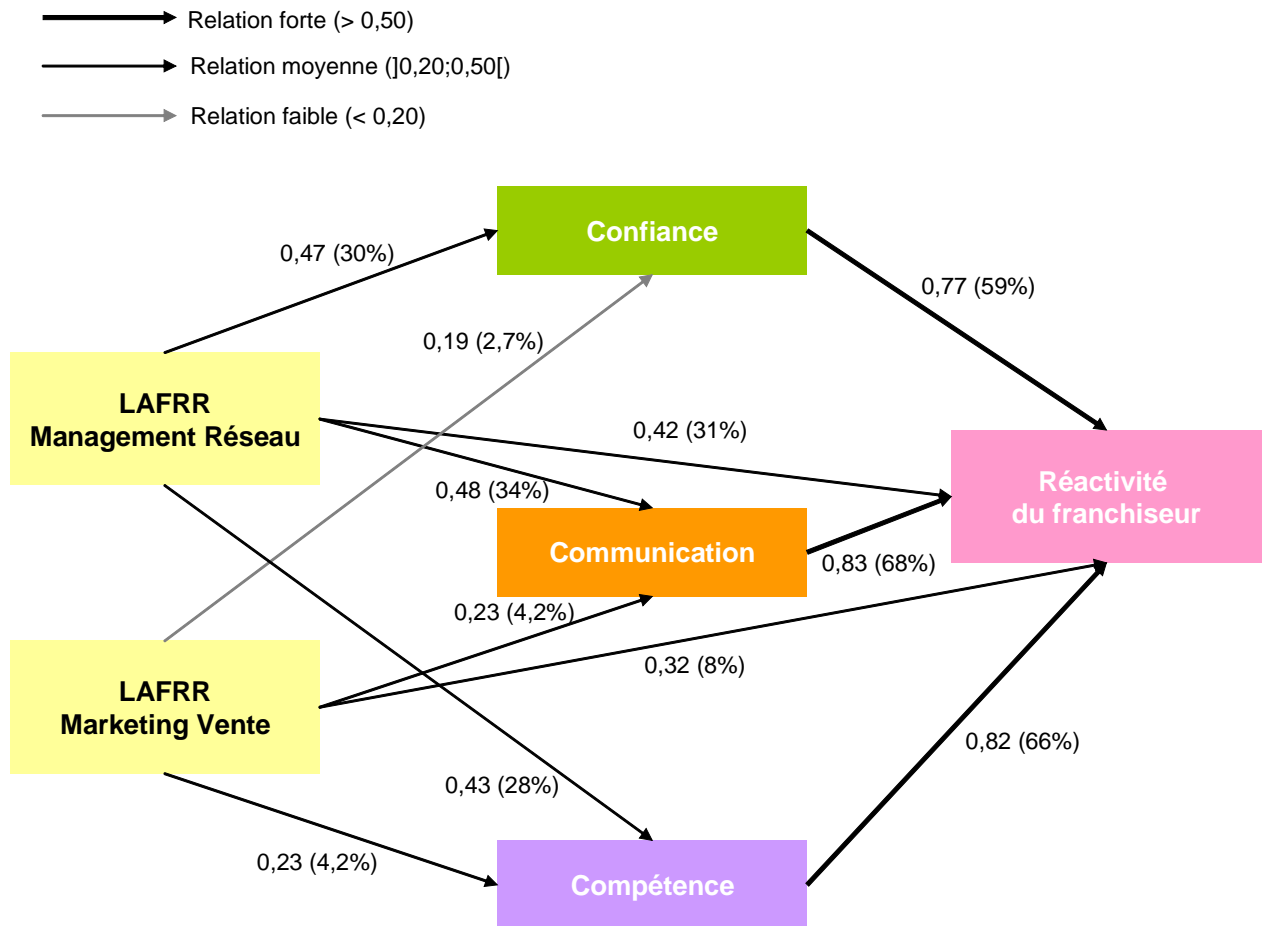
Relation forte (> 0,50)

Relation moyenne (]0,20;0,50[)

Relation faible (< 0,20)

Confiance

0,47 (30%)

0,77 (59%)

0,19 (2,7%)

LAFRR
Management Réseau

0,42 (31%)

Réactivité
du franchiseur

0,48 (34%)

Communication

0,83 (68%)

0,23 (4,2%)

0,32 (8%)

LAFRR
Marketing Vente

0,82 (66%)

0,43 (28%)

0,23 (4,2%)

Compétence